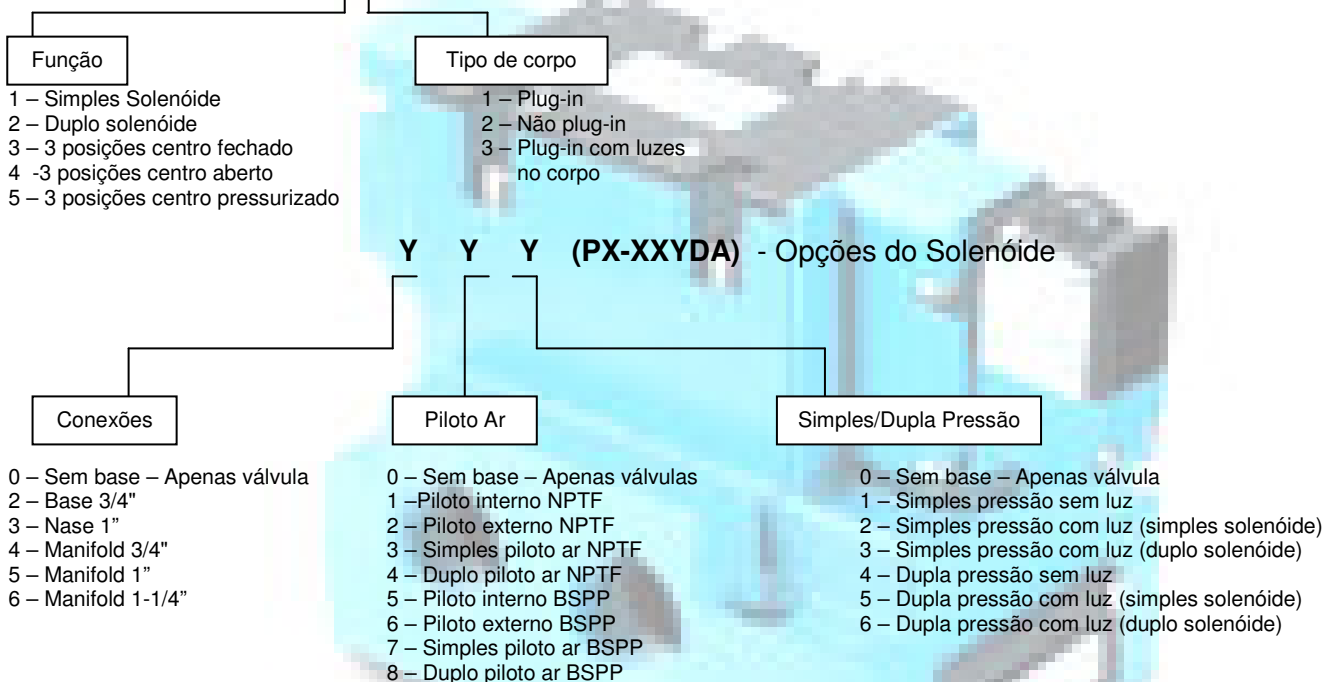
Função

1 – Simples Solenóide
2 – Duplo solenóide
3 – 3 posições centro fechado
4 -3 posições centro aberto
5 – 3 posições centro pressurizado

Tipo de corpo

1 – Plug-in
2 – Não plug-in
3 – Plug-in com luzes no corpo

**Y Y Y (PX-XXYDA)** - Opções do Solenóide

Conexões

0 – Sem base – Apenas válvula
2 – Base 3/4"
3 – Nase 1"
4 – Manifold 3/4"
5 – Manifold 1"
6 – Manifold 1-1/4"

Piloto Ar

0 – Sem base – Apenas válvulas
1 –Piloto interno NPTF
2 – Piloto externo NPTF
3 – Simples piloto ar NPTF
4 – Duplo piloto ar NPTF
5 – Piloto interno BSPP
6 – Piloto externo BSPP
7 – Simples piloto ar BSPP
8 – Duplo piloto ar BSPP

Simples/Dupla Pressão

0 – Sem base – Apenas válvula
1 – Simples pressão sem luz
2 – Simples pressão com luz (simples solenóide)
3 – Simples pressão com luz (duplo solenóide)
4 – Dupla pressão sem luz
5 – Dupla pressão com luz (simples solenóide)
6 – Dupla pressão com luz (duplo solenóide)